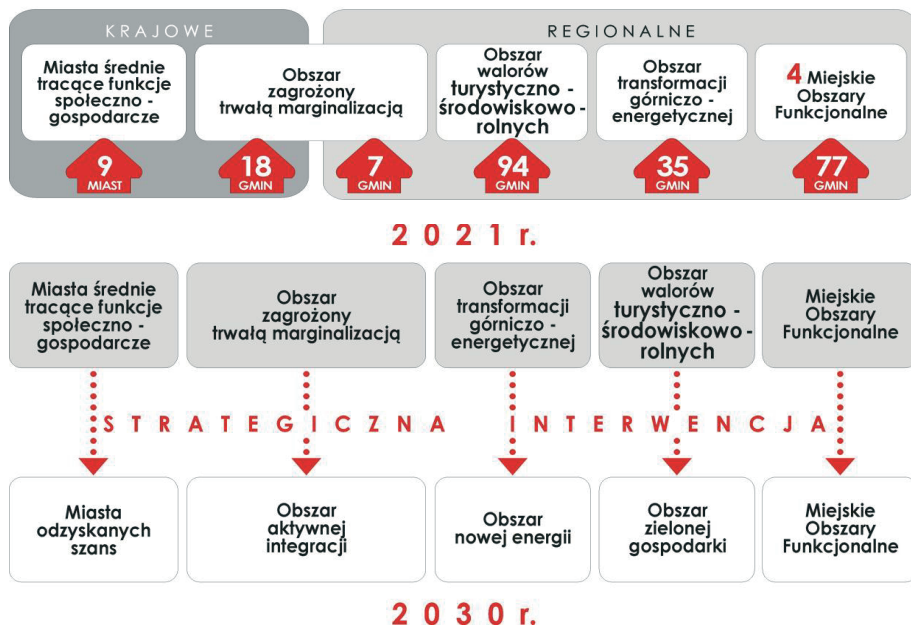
KRAJOWE

REGIONALNE

Miasta średnie tracące funkcje społeczno - gospodarcze

Obszar zagrożony trwałą marginalizacją

Obszar walorów turystyczno - środowiskowo - rolnych

Obszar transformacji górniczo - energetycznej

4 Miejskie Obszary Funkcjonalne

9 MIAST

18 GMIN

7 GMIN

94 GMIN

35 GMIN

77 GMIN

2021 r.

Miasta średnie tracące funkcje społeczno - gospodarcze

Obszar zagrożony trwałą marginalizacją

Obszar transformacji górniczo - energetycznej

Obszar walorów turystyczno - środowiskowo - rolnych

Miejskie Obszary Funkcjonalne

STRATEGICZNA INTERWENCJA

Miasta odzyskanych szans

Obszar aktywnej integracji

Obszar nowej energii

Obszar zielonej gospodarki

Miejskie Obszary Funkcjonalne

2030 r.